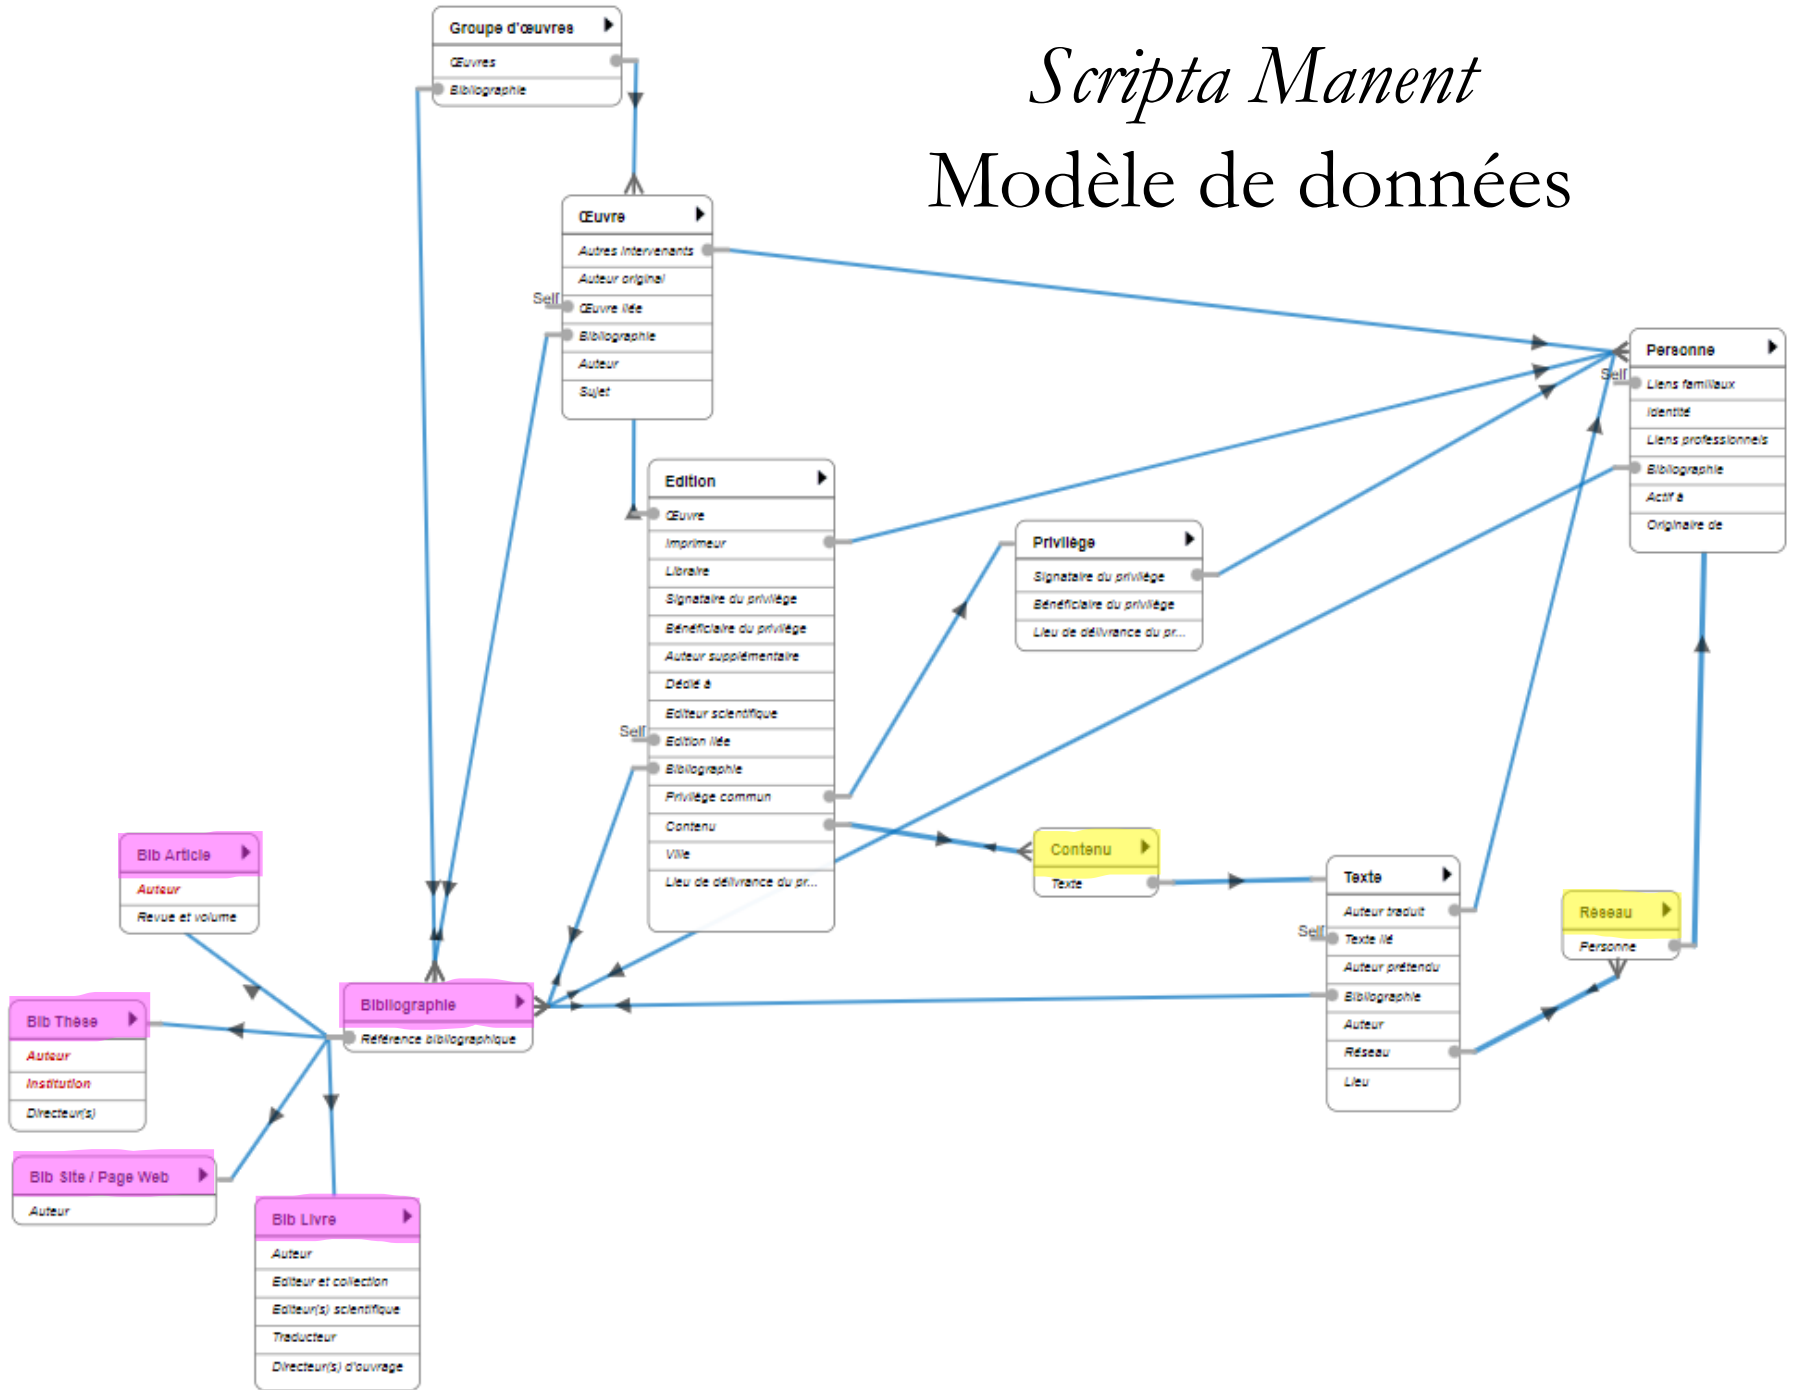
Scripta Manent
Modèle de données

Groupe d'œuvres
Œuvres
Bibliographie

Œuvre
Autres intervenants
Auteur original
Self
Œuvre liée
Bibliographie
Auteur
Sujet

Edition
Œuvre
Imprimeur
Libraire
Signataire du privilège
Bénéficiaire du privilège
Auteur supplémentaire
Dédié à
Editeur scientifique
Self
Edition liée
Bibliographie
Privilège commun
Contenu
Ville
Lieu de délivrance du pr...

Privilège
Signataire du privilège
Bénéficiaire du privilège
Lieu de délivrance du pr...

Personne
Self
Liens familiaux
Identité
Liens professionnels
Bibliographie
Actif à
Originaire de

Contenu
Texte

Texte
Auteur traduit
Self
Texte lié
Auteur prétendu
Bibliographie
Auteur
Réseau
Lieu

Réseau
Personne

Bib Article
Auteur
Revue et volume

Bibliographie
Référence bibliographique

Bib Thèse
Auteur
Institution
Directeur(s)

Bib Site / Page Web
Auteur

Bib Livre
Auteur
Editeur et collection
Editeur(s) scientifique
Traducteur
Directeur(s) d'ouvrage